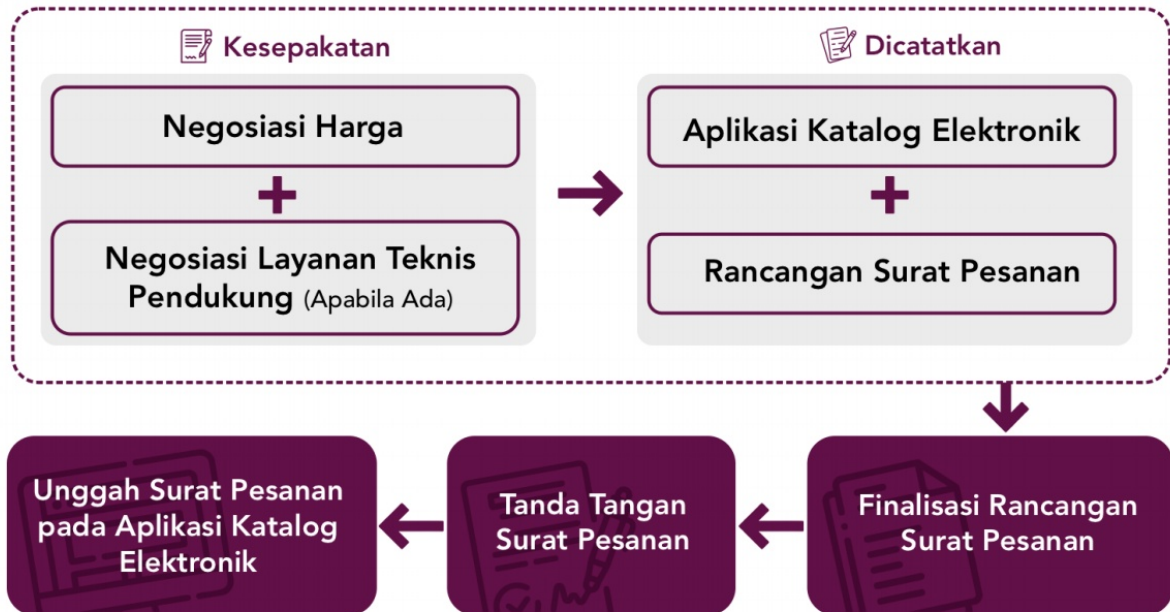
Kesepakatan

Negosiasi Harga

+

Negosiasi Layanan Teknis Pendukung (Apabila Ada)

Dicatatkan

Aplikasi Katalog Elektronik

+

Rancangan Surat Pesanan

Finalisasi Rancangan Surat Pesanan

Tanda Tangan Surat Pesanan

Unggah Surat Pesanan pada Aplikasi Katalog Elektronik